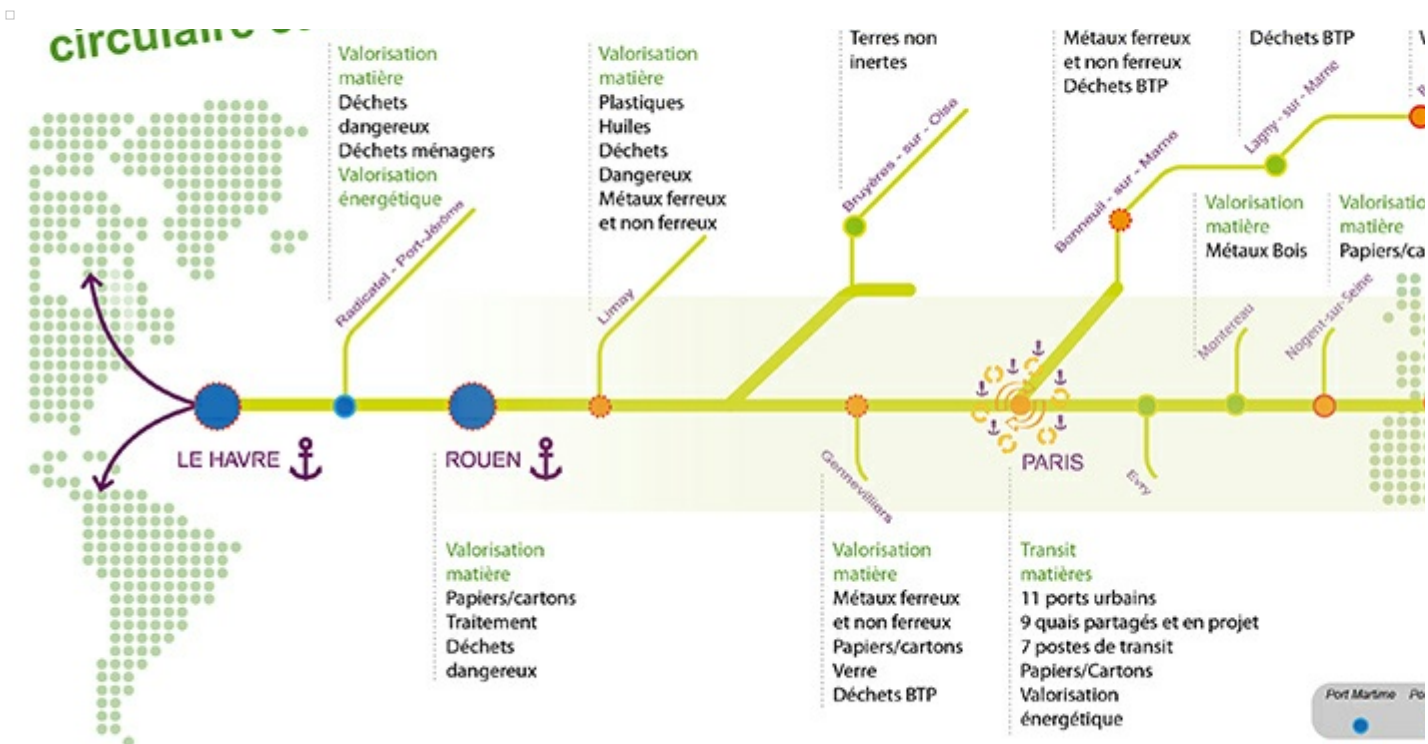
circulaire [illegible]

Valorisation matière
Déchets dangereux
Déchets ménagers
Valorisation énergétique

Radicatel - Port-Jérôme

Valorisation matière
Plastiques
Huiles
Déchets
Dangereux
Métaux ferreux et non ferreux

Limay

Terres non inertes

Bruyères - sur - Oise

Métaux ferreux et non ferreux
Déchets BTP

Bonneuil - sur - Marne

Déchets BTP

Lagny - sur - Marne

Valorisation matière
Métaux Bois

Montereau

Valorisatio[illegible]
matière
Papiers/ca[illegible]

Nogent-sur-Seine

LE HAVRE

ROUEN

Gennevilliers

PARIS

Evry

Valorisation matière
Papiers/cartons
Traitement
Déchets
dangereux

Valorisation matière
Métaux ferreux et non ferreux
Papiers/cartons
Verre
Déchets BTP

Transit matières
11 ports urbains
9 quais partagés et en projet
7 postes de transit
Papiers/Cartons
Valorisation énergétique

Port Martime Po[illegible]